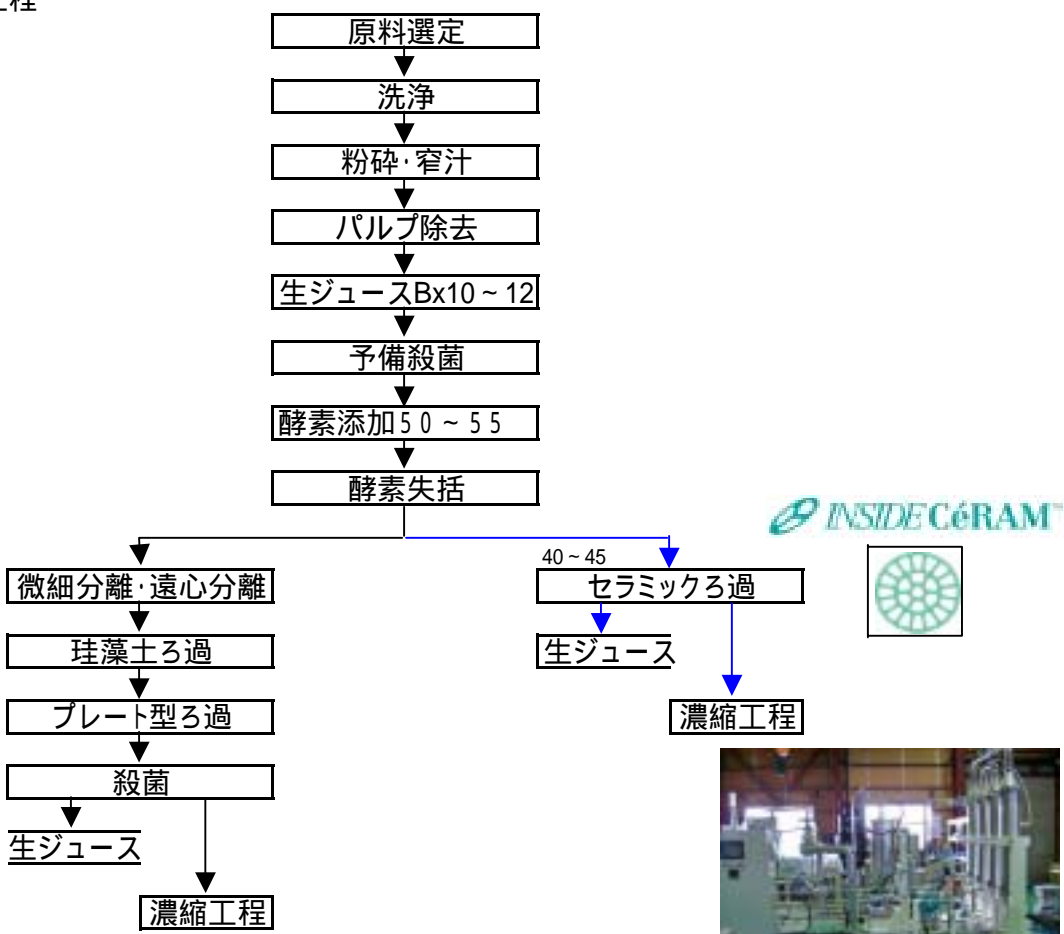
工程

原料選定

洗浄

粉砕·窄汁

パルプ除去

生ジュースBx10～12

予備殺菌

酵素添加50～55

酵素失括

微細分離·遠心分離

珪藻土ろ過

プレート型ろ過

殺菌

生ジュース

濃縮工程

40～45

セラミックろ過

生ジュース

濃縮工程

INSIDE CéRAM™